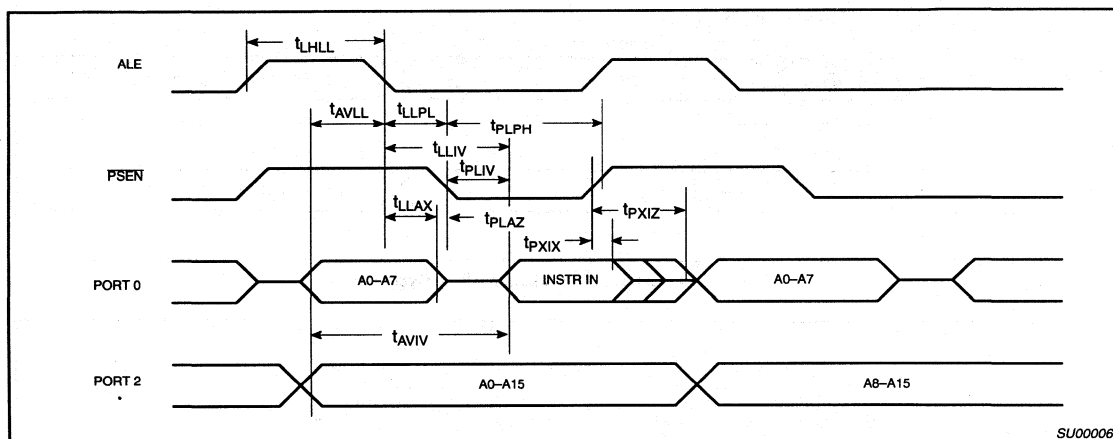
ALE

PSEN

PORT 0

PORT 2

$t_{LHLL}$

$t_{AVLL}$

$t_{LLPL}$

$t_{PLPH}$

$t_{LLIV}$

$t_{PLIV}$

$t_{LLAX}$

$t_{PLAZ}$

$t_{PXIZ}$

$t_{PXIX}$

A0–A7

INSTR IN

A0–A7

$t_{AVIV}$

A0–A15

A8–A15

SU00006